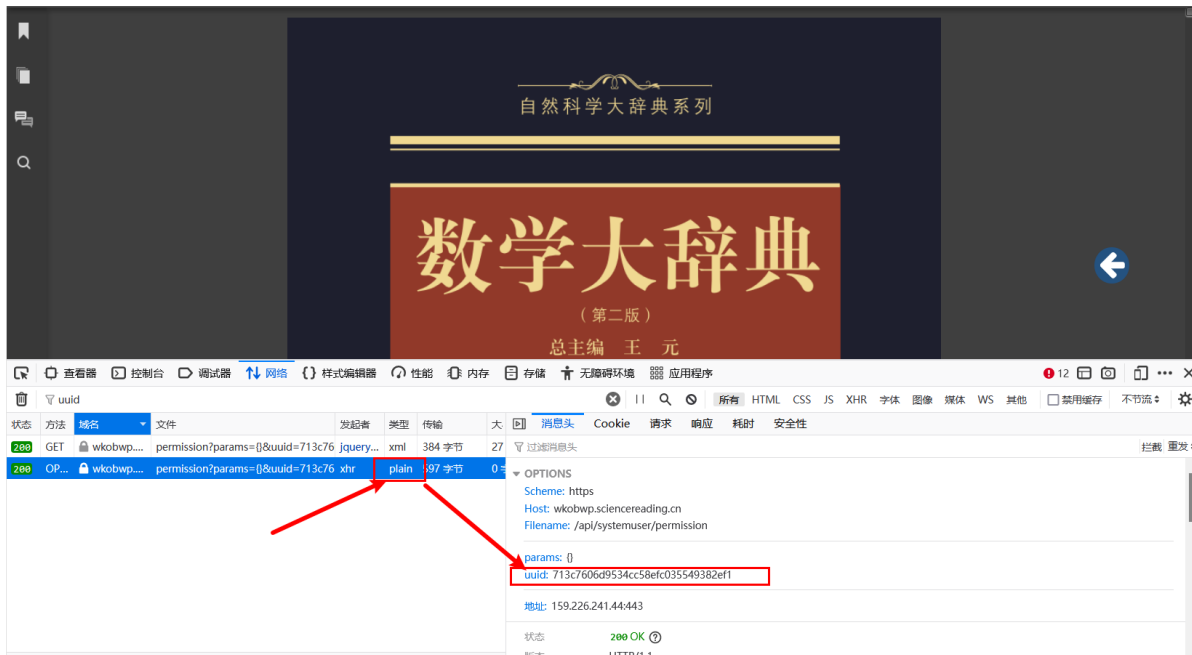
自然科学大辞典系列

数学大辞典

（第二版）

总主编 王 元

查看器 控制台 调试器 网络 样式编辑器 性能 内存 存储 无障碍环境 应用程序

12

uuid

所有 HTML CSS JS XHR 字体 图像 媒体 WS 其他 禁用缓存 不节流

| 状态 | 方法 | 域名 | 文件 | 发起者 | 类型 | 传输 | 大 |
|---|---|---|---|---|---|---|---|
| 200 | GET | wkobwp.... | permission?params={}&uuid=713c76 | jquery.... | xml | 384 字节 | 27 |
| 200 | OP... | wkobwp.... | permission?params={}&uuid=713c76 | xhr | plain | 597 字节 | 0 |

消息头 Cookie 请求 响应 耗时 安全性

过滤消息头

拦截 重发

OPTIONS

Scheme: https

Host: wkobwp.sciencereading.cn

Filename: /api/systemuser/permission

params: {}

uuid: 713c7606d9534cc58efc035549382ef1

地址: 159.226.241.44:443

状态 200 OK

版本 HTTP/1.1